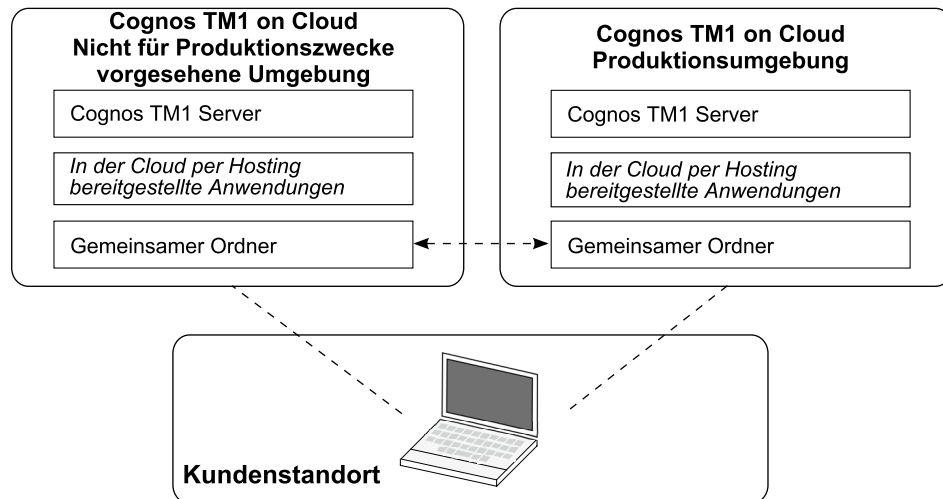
Cognos TM1 on Cloud
Nicht für Produktionszwecke vorgesehene Umgebung

Cognos TM1 Server

In der Cloud per Hosting bereitgestellte Anwendungen

Gemeinsamer Ordner

Cognos TM1 on Cloud
Produktionsumgebung

Cognos TM1 Server

In der Cloud per Hosting bereitgestellte Anwendungen

Gemeinsamer Ordner

Kundenstandort